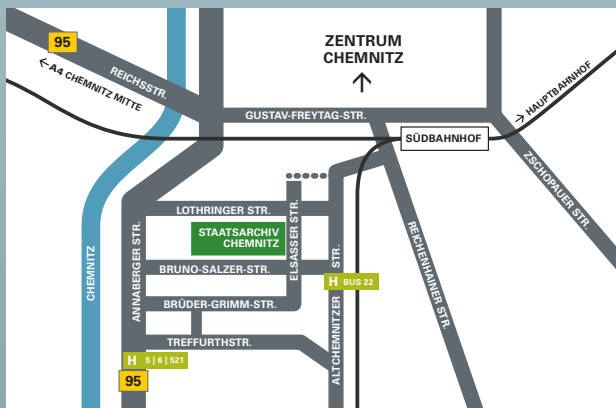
95

← A4 CHEMNITZ MITTE

REICHSSTR.

ZENTRUM CHEMNITZ

GUSTAV-FREYTAG-STR.

→ HAUPTBAHNHOF

SÜDBAHNHOF

ZSCHOPAUER STR.

CHEMNITZ

LOTHRINGER STR.

STAATSARCHIV CHEMNITZ

ELSASSER STR.

ANNABERGER STR.

BRUNO-SALZER-STR.

H BUS 22

ALTCHEMNITZER STR.

REICHENHAINER STR.

BRÜDER-GRIMM-STR.

TREFFURTHSTR.

H 5 | 6 | 521

95